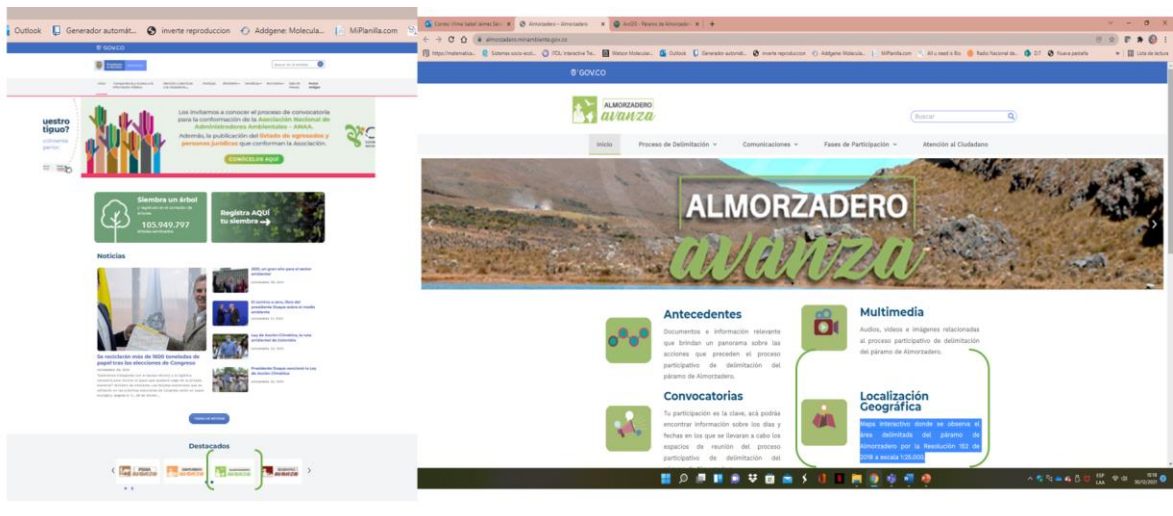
Outlook Generador automát... inverte reproduccion Addgene: Molecula... MiPlanilla.com

GOV.CO

uestro tiguo?

Los invitamos a conocer el proceso de convocatoria para la conformación de la Asociación Nacional de Administradores Ambientales - ANAA.

Además, la publicación del listado de egresados y personas jurídicas que conforman la Asociación.

CONÓCELOS AQUÍ

Siembra un árbol

105.949.797

Registra AQUÍ tu siembra

Noticias

Se reciclaron más de 900 toneladas de papel tras las elecciones de Congreso

Destacados

GOV.CO

ALMORZADERO avanza

Buscar

Inicio Proceso de Delimitación Comunicaciones Fases de Participación Atención al Ciudadano

ALMORZADERO avanza

Antecedentes

Documentos e información relevante que brindan un panorama sobre las acciones que preceden el proceso participativo de delimitación del páramo de Almorzadero.

Multimedia

Audios, videos e imágenes relacionadas al proceso participativo de delimitación del páramo de Almorzadero.

Convocatorias

Tu participación es la clave, acá podrás encontrar información sobre los días y fechas en los que se llevarán a cabo los espacios de reunión del proceso participativo de delimitación del

Localización Geográfica

Mapa interactivo donde se observa el área delimitada del páramo de Almorzadero por la Resolución 152 de 2018 a escala 1:25.000.